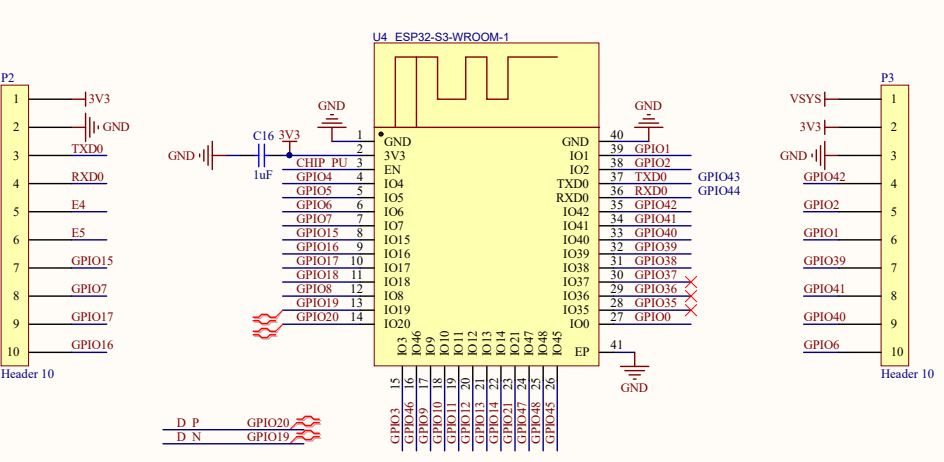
P2
1 3V3
2 GND
3 TXD0
4 RXD0
5 E4
6 E5
7 GPIO15
8 GPIO7
9 GPIO17
10 GPIO16
Header 10

U4 ESP32-S3-WROOM-1

GND
C16 3V3
GND 1uF

1 GND
2 3V3
3 CHIP_PU EN
4 GPIO4 IO4
5 GPIO5 IO5
6 GPIO6 IO6
7 GPIO7 IO7
8 GPIO15 IO15
9 GPIO16 IO16
10 GPIO17 IO17
11 GPIO18 IO18
12 GPIO8 IO8
13 GPIO19 IO19
14 GPIO20 IO20

IO3 15 GPIO3
IO46 16 GPIO46
IO9 17 GPIO9
IO10 18 GPIO10
IO11 19 GPIO11
IO12 20 GPIO12
IO13 21 GPIO13
IO14 22 GPIO14
IO21 23 GPIO21
IO47 24 GPIO47
IO48 25 GPIO48
IO45 26 GPIO45

GND
GND 40
IO1 39 GPIO1
IO2 38 GPIO2
TXD0 37 TXD0 GPIO43
RXD0 36 RXD0 GPIO44
IO42 35 GPIO42
IO41 34 GPIO41
IO40 33 GPIO40
IO39 32 GPIO39
IO38 31 GPIO38
IO37 30 GPIO37
IO36 29 GPIO36
IO35 28 GPIO35
IO0 27 GPIO0
EP 41
GND

P3
VSYS 1
3V3 2
GND 3
GPIO42 4
GPIO2 5
GPIO1 6
GPIO39 7
GPIO41 8
GPIO40 9
GPIO6 10
Header 10

D_P GPIO20
D_N GPIO19